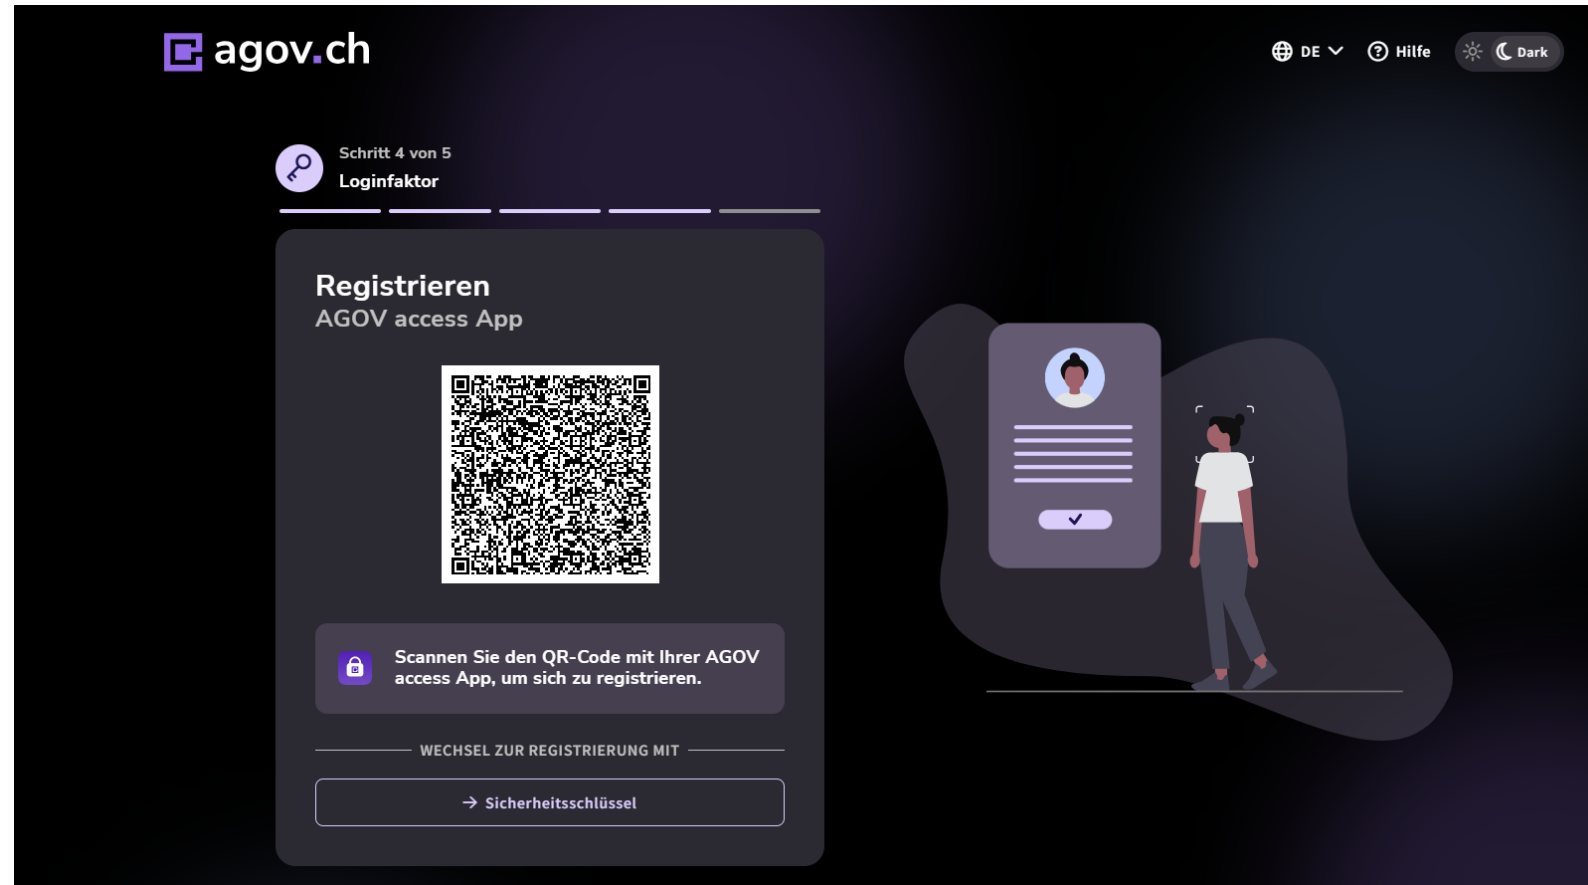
agov.ch

DE Hilfe Dark

Schritt 4 von 5
Loginfaktor

Registrieren
AGOV access App

Scannen Sie den QR-Code mit Ihrer AGOV access App, um sich zu registrieren.

WECHSEL ZUR REGISTRIERUNG MIT

→ Sicherheitsschlüssel